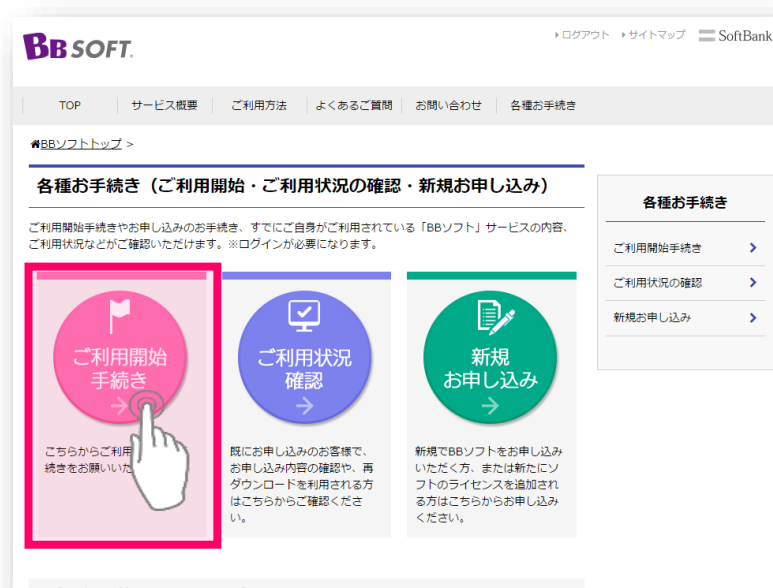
BB SOFT

ログアウト　サイトマップ　SoftBank

TOP　サービス概要　ご利用方法　よくあるご質問　お問い合わせ　各種お手続き

BBソフトトップ >

各種お手続き（ご利用開始・ご利用状況の確認・新規お申し込み）

ご利用開始手続きやお申し込みのお手続き、すでにご自身がご利用されている「BBソフト」サービスの内容、ご利用状況などがご確認いただけます。※ログインが必要になります。

ご利用開始手続き

こちらからご利用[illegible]続きをお願いいた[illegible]

ご利用状況確認

既にお申し込みのお客様で、お申し込み内容の確認や、再ダウンロードを利用される方はこちらからご確認ください。

新規お申し込み

新規でBBソフトをお申し込みいただく方、または新たにソフトのライセンスを追加される方はこちらからお申し込みください。

各種お手続き

ご利用開始手続き

ご利用状況の確認

新規お申し込み